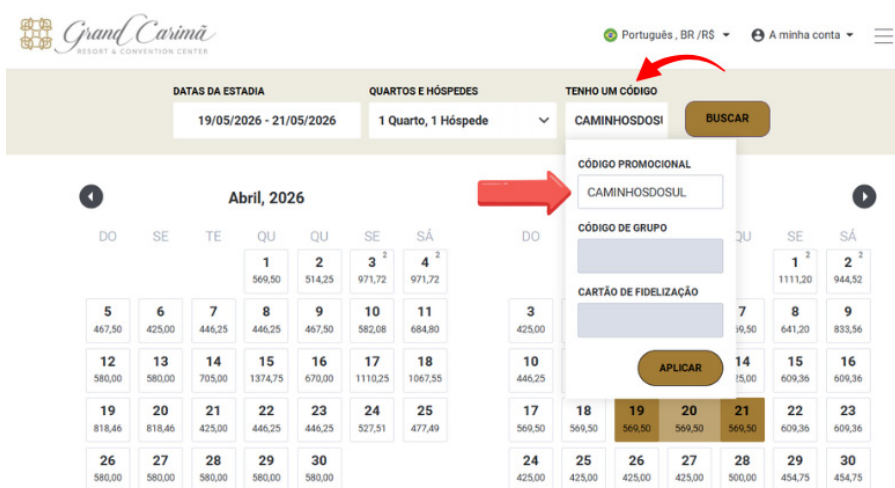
Grand Carimã
RESORT & CONVENTION CENTER

Português , BR /R$
A minha conta

DATAS DA ESTADIA
19/05/2026 - 21/05/2026

QUARTOS E HÓSPEDES
1 Quarto, 1 Hóspede

TENHO UM CÓDIGO
CAMINHOSDOSUL

BUSCAR

Abril, 2026

| DO | SE | TE | QU | QU | SE | SÁ |
|---|---|---|---|---|---|---|
| | | | 1 569,50 | 2 514,25 | 3 ² 971,72 | 4 ² 971,72 |
| 5 467,50 | 6 425,00 | 7 446,25 | 8 446,25 | 9 467,50 | 10 582,08 | 11 684,80 |
| 12 580,00 | 13 580,00 | 14 705,00 | 15 1374,75 | 16 670,00 | 17 1110,25 | 18 1067,55 |
| 19 818,46 | 20 818,46 | 21 425,00 | 22 446,25 | 23 446,25 | 24 527,51 | 25 477,49 |
| 26 580,00 | 27 580,00 | 28 580,00 | 29 580,00 | 30 580,00 | | |

| DO | | | QU | SE | SÁ |
|---|---|---|---|---|---|
| | | | | 1 ² 1111,20 | 2 ² 944,52 |
| 3 425,00 | | | 7 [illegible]9,50 | 8 641,20 | 9 833,56 |
| 10 446,25 | | | 14 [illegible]25,00 | 15 609,36 | 16 609,36 |
| 17 569,50 | 18 569,50 | 19 569,50 | 20 569,50 | 21 569,50 | 22 609,36 | 23 609,36 |
| 24 425,00 | 25 425,00 | 26 425,00 | 27 425,00 | 28 500,00 | 29 454,75 | 30 454,75 |

CÓDIGO PROMOCIONAL
CAMINHOSDOSUL

CÓDIGO DE GRUPO

CARTÃO DE FIDELIZAÇÃO

APLICAR